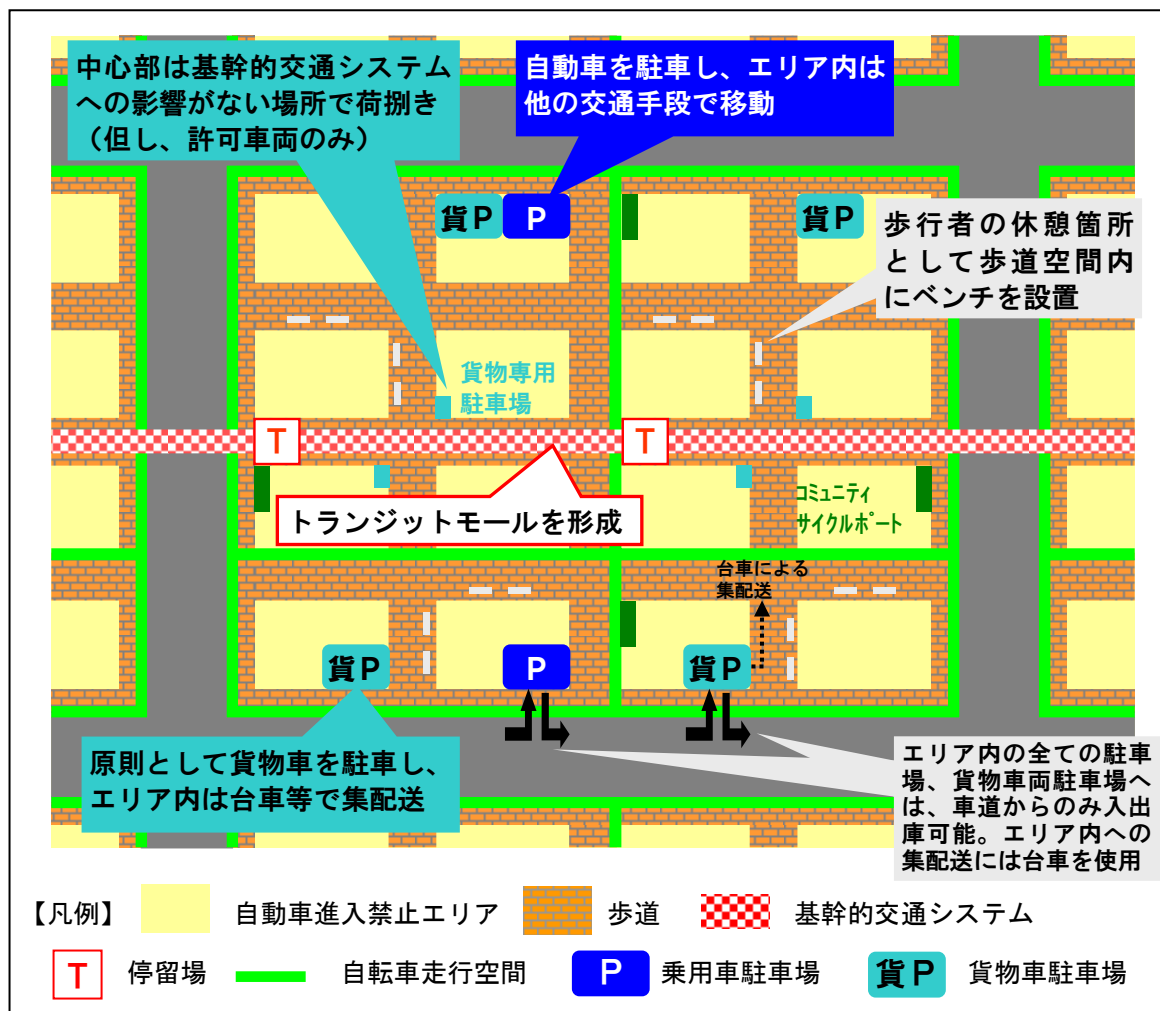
中心部は基幹的交通システムへの影響がない場所で荷捌き（但し、許可車両のみ）

自動車を駐車し、エリア内は他の交通手段で移動

貨P

P

貨P

歩行者の休憩箇所として歩道空間内にベンチを設置

貨物専用駐車場

T

T

トランジットモールを形成

コミュニティサイクルポート

台車による集配送

貨P

P

貨P

原則として貨物車を駐車し、エリア内は台車等で集配送

エリア内の全ての駐車場、貨物車両駐車場へは、車道からのみ入出庫可能。エリア内への集配送には台車を使用

【凡例】 自動車進入禁止エリア 歩道 基幹的交通システム

T 停留場 自転車走行空間 P 乗用車駐車場 貨P 貨物車駐車場